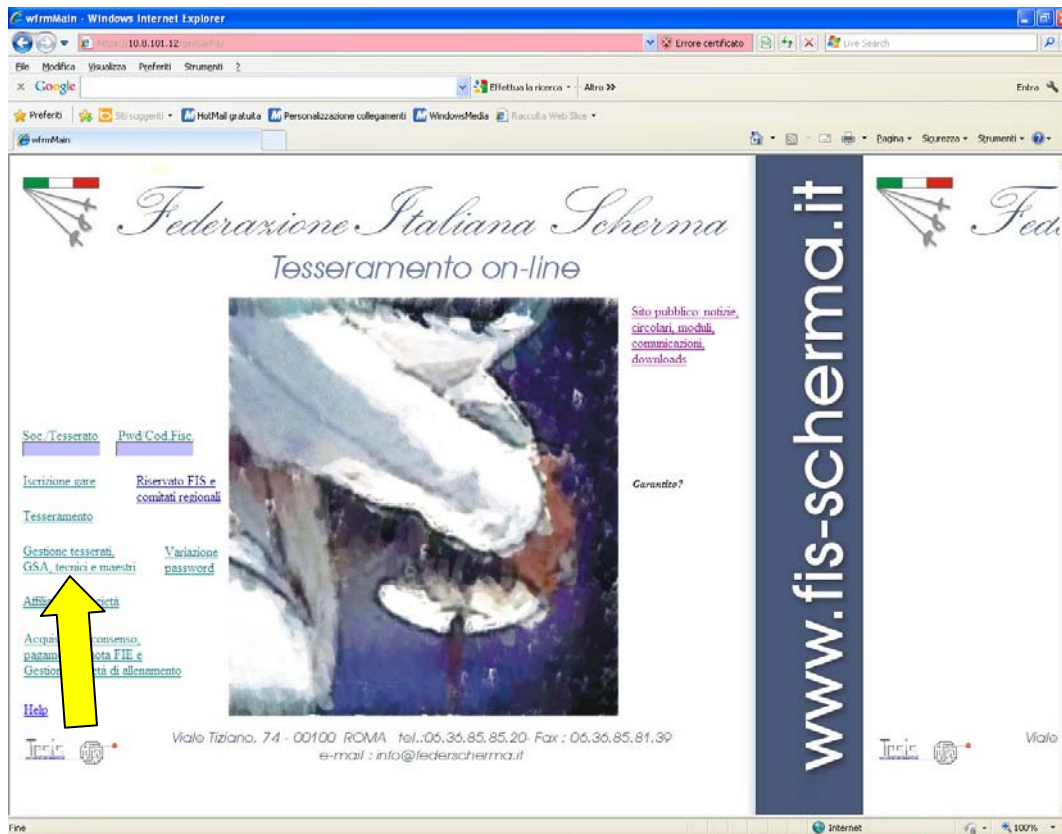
wfrmMain - Windows Internet Explorer

https://10.8.101.12 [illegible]

Errore certificato

Live Search

File Modifica Visualizza Preferiti Strumenti ?

Google

Effettua la ricerca · Altro »

Entra

Preferiti Siti suggeriti · HotMail gratuita Personalizzazione collegamenti WindowsMedia Raccolta Web Slice ·

wfrmMain

Pagina · Sicurezza · Strumenti ·

Federazione Italiana Scherma

Tesseramento on-line

Sito pubblico: notizie, circolari, moduli, comunicazioni, downloads

Soc./Tesserato Pwd/Cod.Fisc.

Iscrizione gare

Riservato FIS e comitati regionali

Garantito?

Tesseramento

Gestione tesserati, GSA, tecnici e maestri

Variazione password

Affili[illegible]cietà

Acquis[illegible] consenso, pagam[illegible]ota FIE e Gestion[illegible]tà di allenamento

Help

Tesis

Viale Tiziano, 74 - 00100 ROMA tel.:06.36.85.85.20- Fax : 06.36.85.81.39
e-mail : info@federscherma.it

www.fis-scherma.it

Fed

Tesis

Viale

Fine

Internet

100%